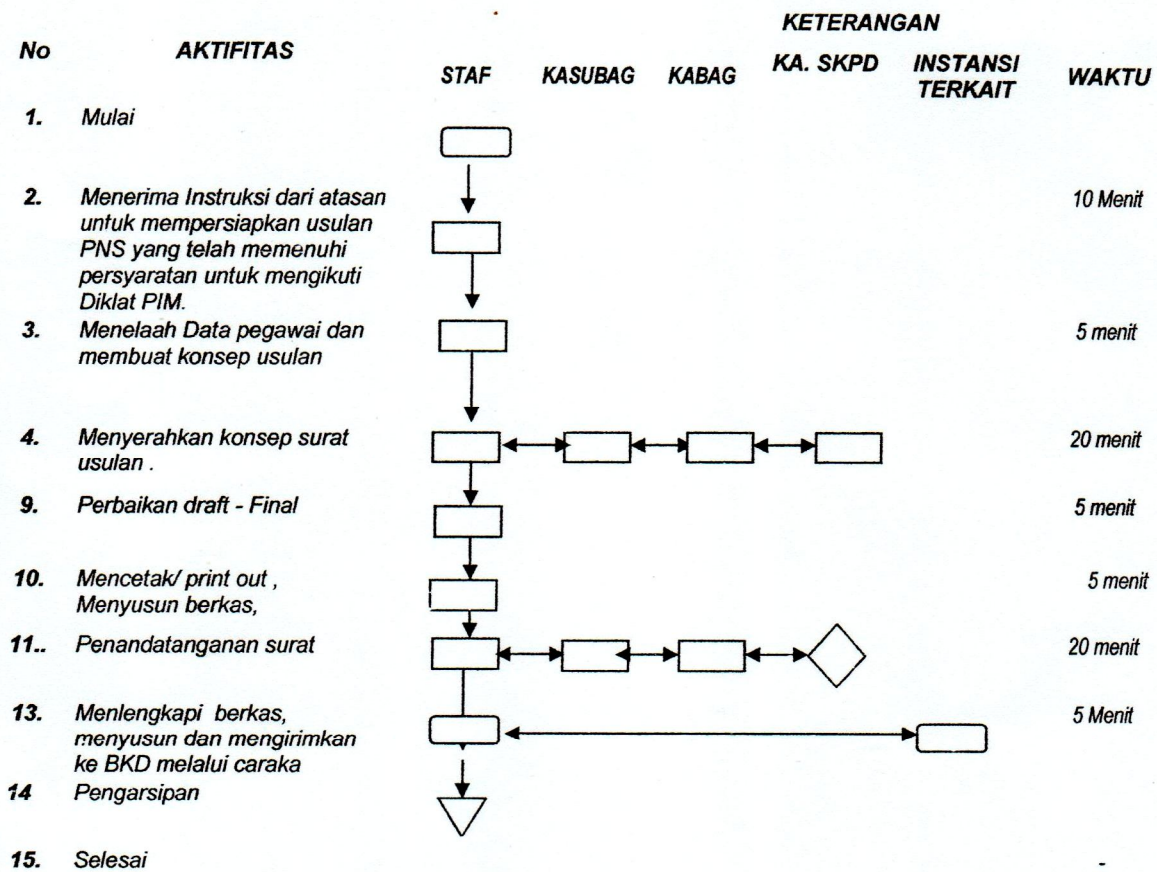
| No | AKTIFITAS | KETERANGAN STAF | KASUBAG | KABAG | KA. SKPD | INSTANSI TERKAIT | WAKTU |
|---|---|---|---|---|---|---|---|
| 1. | Mulai | | | | | | |
| 2. | Menerima Instruksi dari atasan untuk mempersiapkan usulan PNS yang telah memenuhi persyaratan untuk mengikuti Diklat PIM. | | | | | | 10 Menit |
| 3. | Menelaah Data pegawai dan membuat konsep usulan | | | | | | 5 menit |
| 4. | Menyerahkan konsep surat usulan . | | | | | | 20 menit |
| 9. | Perbaikan draft - Final | | | | | | 5 menit |
| 10. | Mencetak/ print out , Menyusun berkas, | | | | | | 5 menit |
| 11.. | Penandatanganan surat | | | | | | 20 menit |
| 13. | Menlengkapi berkas, menyusun dan mengirimkan ke BKD melalui caraka | | | | | | 5 Menit |
| 14 | Pengarsipan | | | | | | |
| 15. | Selesai | | | | | | - |